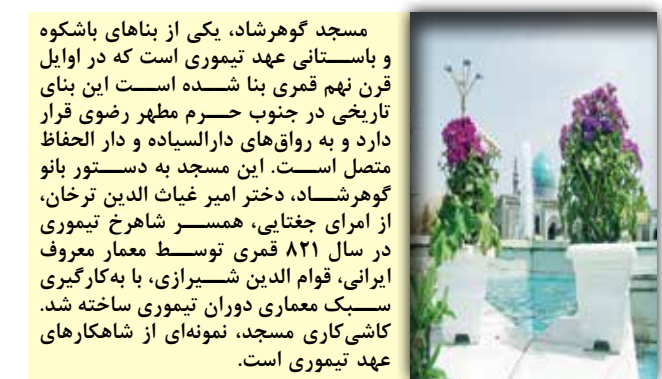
مسجد گوهرشاد، یکی از بناهای باشکوه و باستانی عهد تیموری است که در اوایل قرن نهم قمری بنا شده است این بنای تاریخی در جنوب حرم مطهر رضوی قرار دارد و به رواق‌های دارالسیاده و دار الحفاظ متصل است. این مسجد به دستور بانو گوهرشاد، دختر امیر غیاث الدین ترخان، از امرای جغتایی، همسر شاهرخ تیموری در سال ۸۲۱ قمری توسط معمار معروف ایرانی، قوام الدین شیرازی، با به‌کارگیری سبک معماری دوران تیموری ساخته شد. کاشی‌کاری مسجد، نمونه‌ای از شاهکارهای عهد تیموری است.